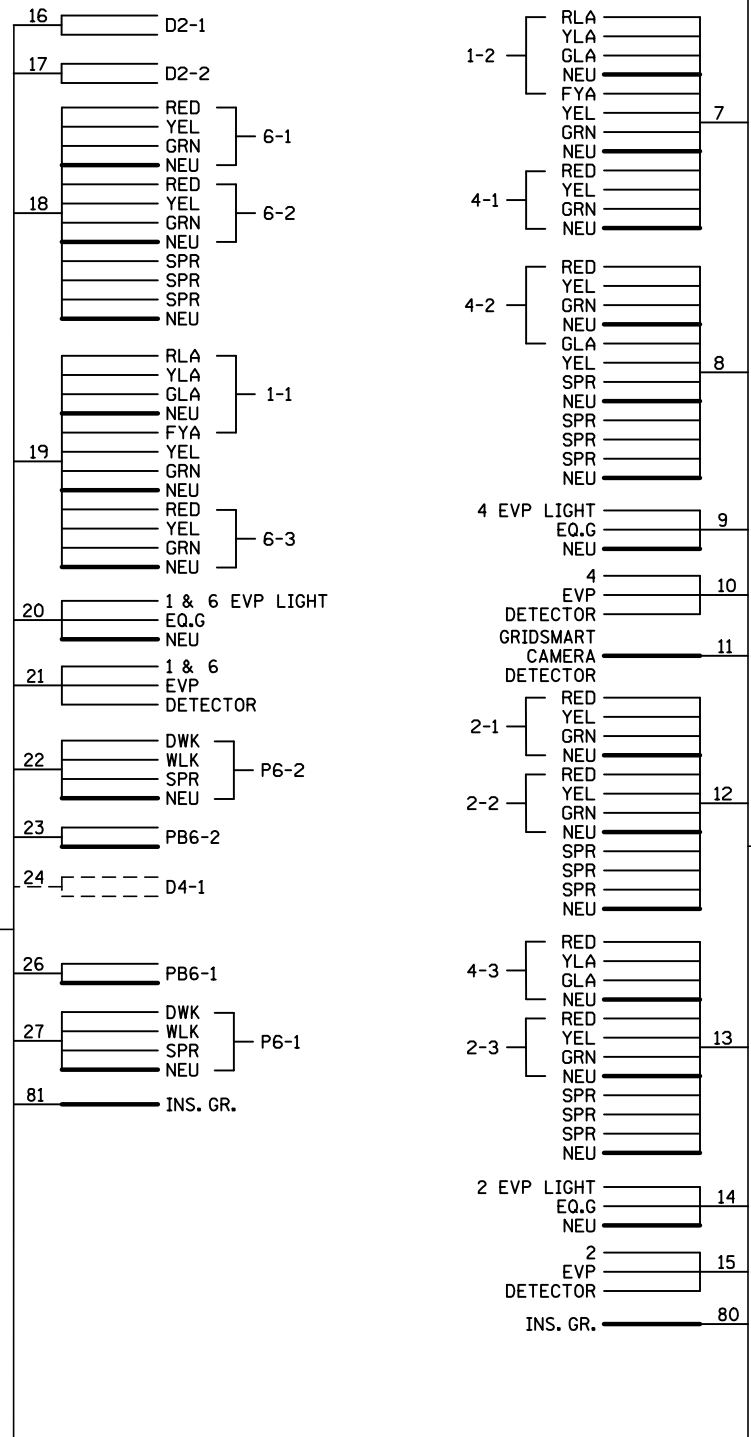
16 D2-1

17 D2-2

18
RED
YEL
GRN
NEU
6-1
RED
YEL
GRN
NEU
6-2
SPR
SPR
SPR
NEU

19
RLA
YLA
GLA
NEU
FYA
1-1
YEL
GRN
NEU
RED
YEL
GRN
NEU
6-3

20
1 & 6 EVP LIGHT
EQ.G
NEU

21
1 & 6
EVP
DETECTOR

22
DWK
WLK
SPR
NEU
P6-2

23 PB6-2

24 D4-1

26 PB6-1

27
DWK
WLK
SPR
NEU
P6-1

81 INS. GR.

1-2
RLA
YLA
GLA
NEU
FYA
YEL
GRN
NEU
7
4-1
RED
YEL
GRN
NEU

4-2
RED
YEL
GRN
NEU
GLA
YEL
SPR
NEU
SPR
SPR
SPR
NEU
8

4 EVP LIGHT
EQ.G
NEU
9

4
EVP
DETECTOR
10

GRIDSMART
CAMERA
DETECTOR
11

2-1
RED
YEL
GRN
NEU
2-2
RED
YEL
GRN
NEU
SPR
SPR
SPR
NEU
12

4-3
RED
YLA
GLA
NEU
2-3
RED
YEL
GRN
NEU
SPR
SPR
SPR
NEU
13

2 EVP LIGHT
EQ.G
NEU
14

2
EVP
DETECTOR
15

INS. GR. 80